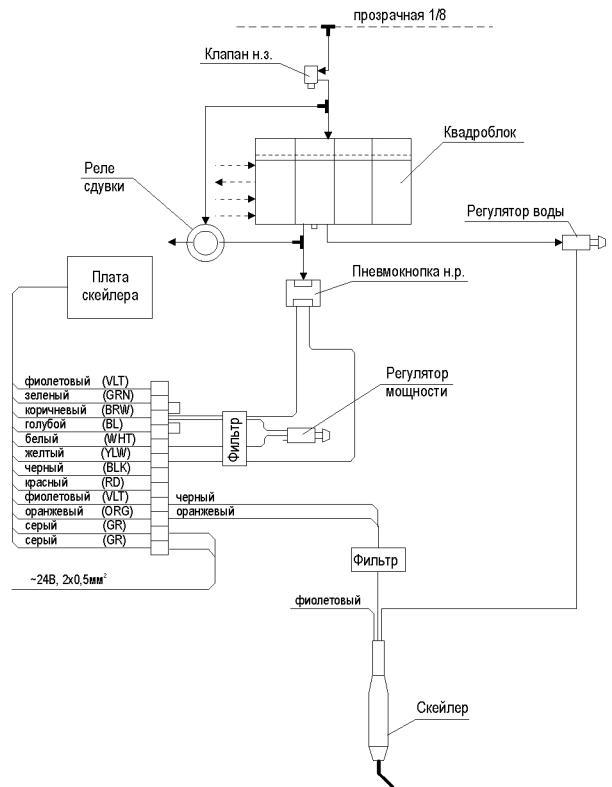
прозрачная 1/8

Клапан н.з.

Квадроблок

Реле сдувки

Регулятор воды

Плата скейлера

Пневмокнопка н.р.

Регулятор мощности

фиолетовый (VLT)
зеленый (GRN)
коричневый (BRW)
голубой (BL)
белый (WHT)
желтый (YLW)
черный (BLK)
красный (RD)
фиолетовый (VLT)
оранжевый (ORG)
серый (GR)
серый (GR)

Фильтр

черный
оранжевый

Фильтр

~24В, 2х0,5мм$^2$

фиолетовый

Скейлер